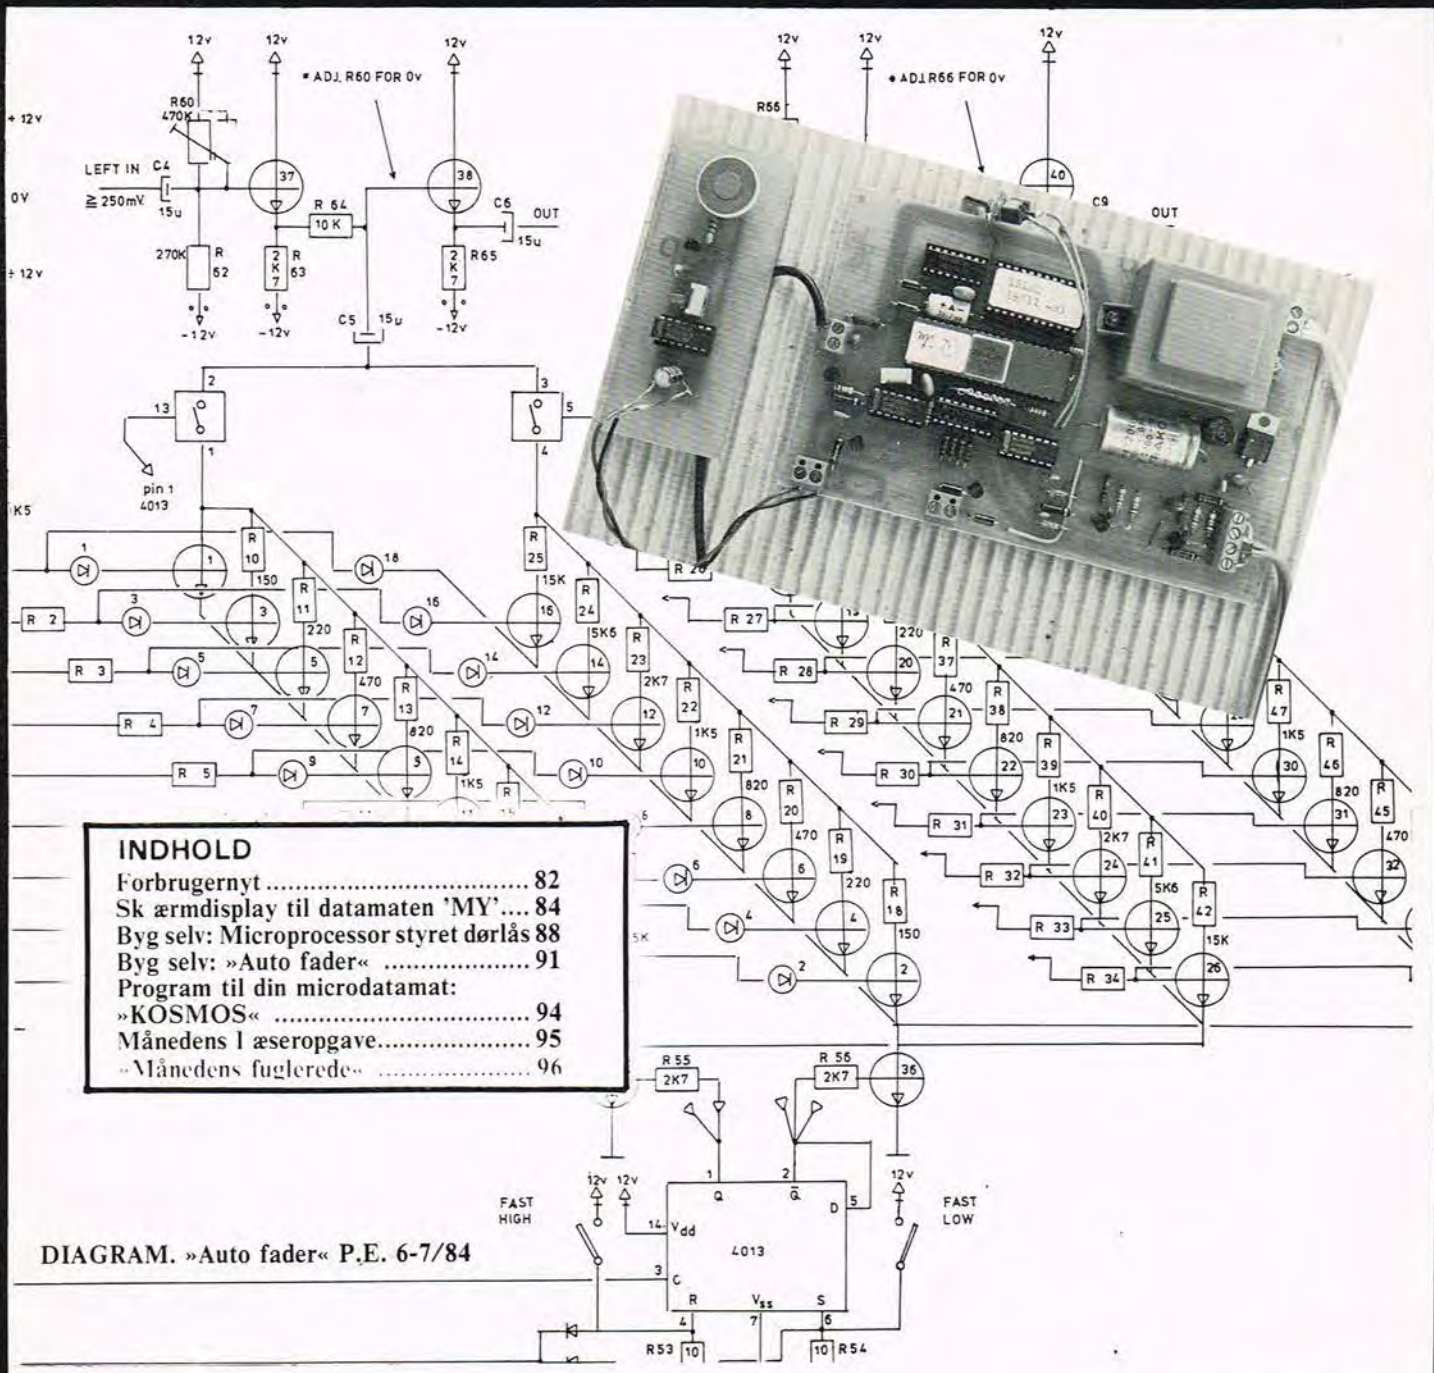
12v 12v 12v 12v 12v 12v

* ADJ. R60 FOR 0v

* ADJ. R66 FOR 0v

R55

+ 12v

0V

÷ 12v

R60 470K

LEFT IN ≧ 250mV

C4 15u

37

38

40

R 64 10 K

C6 15u OUT

C9 OUT

270K R 62

2 K 7 R 63

2 K 7 R65

-12v -12v -12v

C5 15u

2 3 5 13 1 4

pin 1 4013

1K5

R 10 150 R 25 15K R 24 5K6 R 23 2K7 R 22 1K5 R 21 820 R 20 470 R 19 220 R 18 150

R 11 220 R 12 470 R 13 820 R 14 1K5

R 2 R 3 R 4 R 5

R 26 R 27 R 28 R 29 R 30 R 31 R 32 R 33 R 34

R 37 470 R 38 820 R 39 1K5 R 40 2K7 R 41 5K6 R 42 15K

R 47 1K5 R 46 820 R 45 470

220

INDHOLD

Forbrugernyt ........................................ 82
Sk ærmdisplay til datamaten 'MY'.... 84
Byg selv: Microprocessor styret dørlås 88
Byg selv: »Auto fader« .................... 91
Program til din microdatamat:
»KOSMOS« ....................................... 94
Månedens l æseropgave...................... 95
»Månedens fuglerede« ..................... 96

5K

R 55 2K7 R 56 2K7

36

12v 12v 12v

FAST HIGH

FAST LOW

14 Vdd

Q $\bar{Q}$ D

4013

3 C

R Vss S

4 7 6

R53 10 10 R54

DIAGRAM. »Auto fader« P.E. 6-7/84